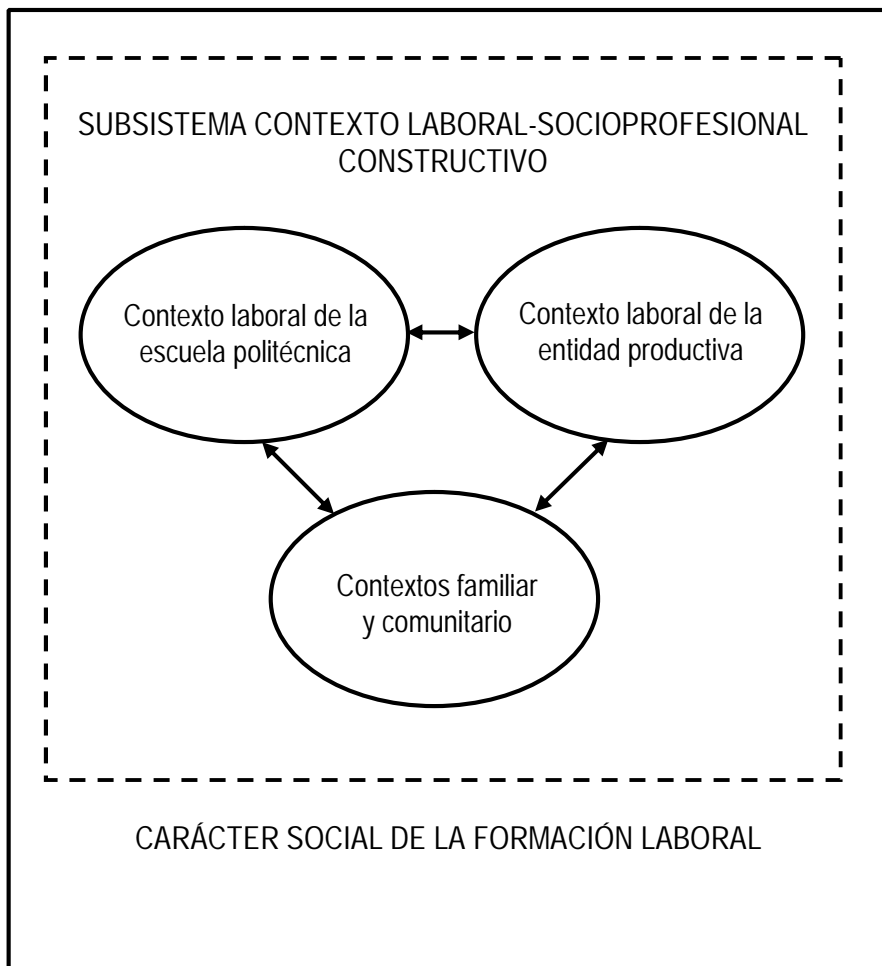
SUBSISTEMA CONTEXTO LABORAL-SOCIOPROFESIONAL CONSTRUCTIVO

Contexto laboral de la escuela politécnica

Contexto laboral de la entidad productiva

Contextos familiar y comunitario

CARÁCTER SOCIAL DE LA FORMACIÓN LABORAL